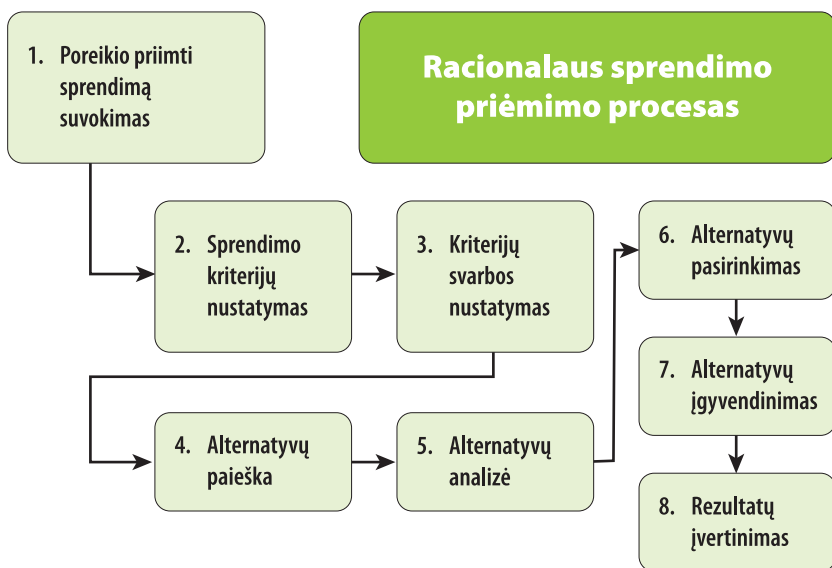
1. Poreikio priimti sprendimą suvokimas

Racionalaus sprendimo priėmimo procesas

2. Sprendimo kriterijų nustatymas

3. Kriterijų svarbos nustatymas

6. Alternatyvų pasirinkimas

7. Alternatyvų įgyvendinimas

4. Alternatyvų paieška

5. Alternatyvų analizė

8. Rezultatų įvertinimas